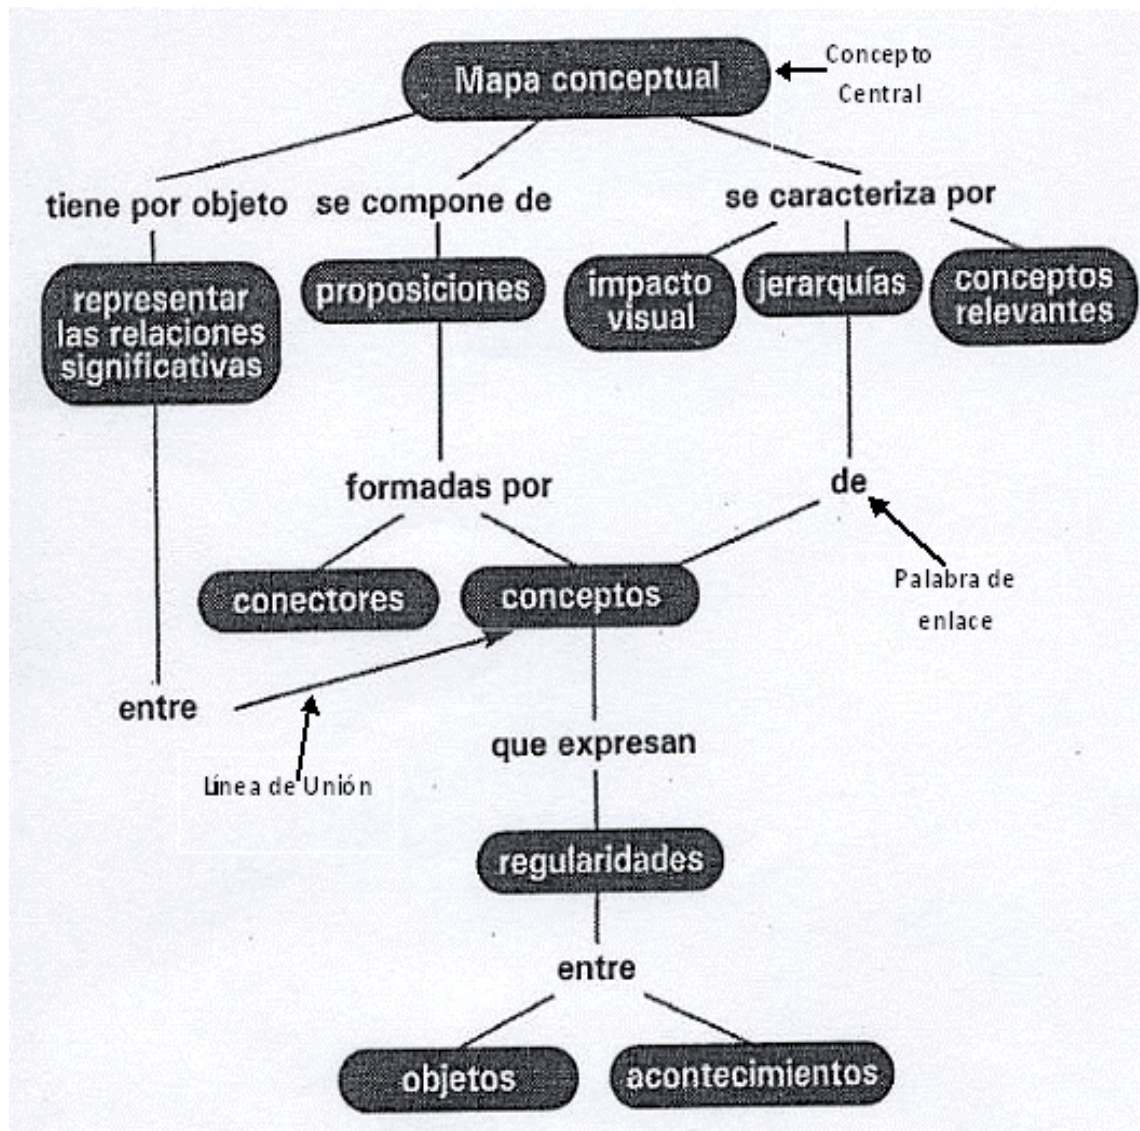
Mapa conceptual

Concepto Central

tiene por objeto

se compone de

se caracteriza por

representar las relaciones significativas

proposiciones

impacto visual

jerarquías

conceptos relevantes

formadas por

de

conectores

conceptos

Palabra de enlace

entre

Línea de Unión

que expresan

regularidades

entre

objetos

acontecimientos